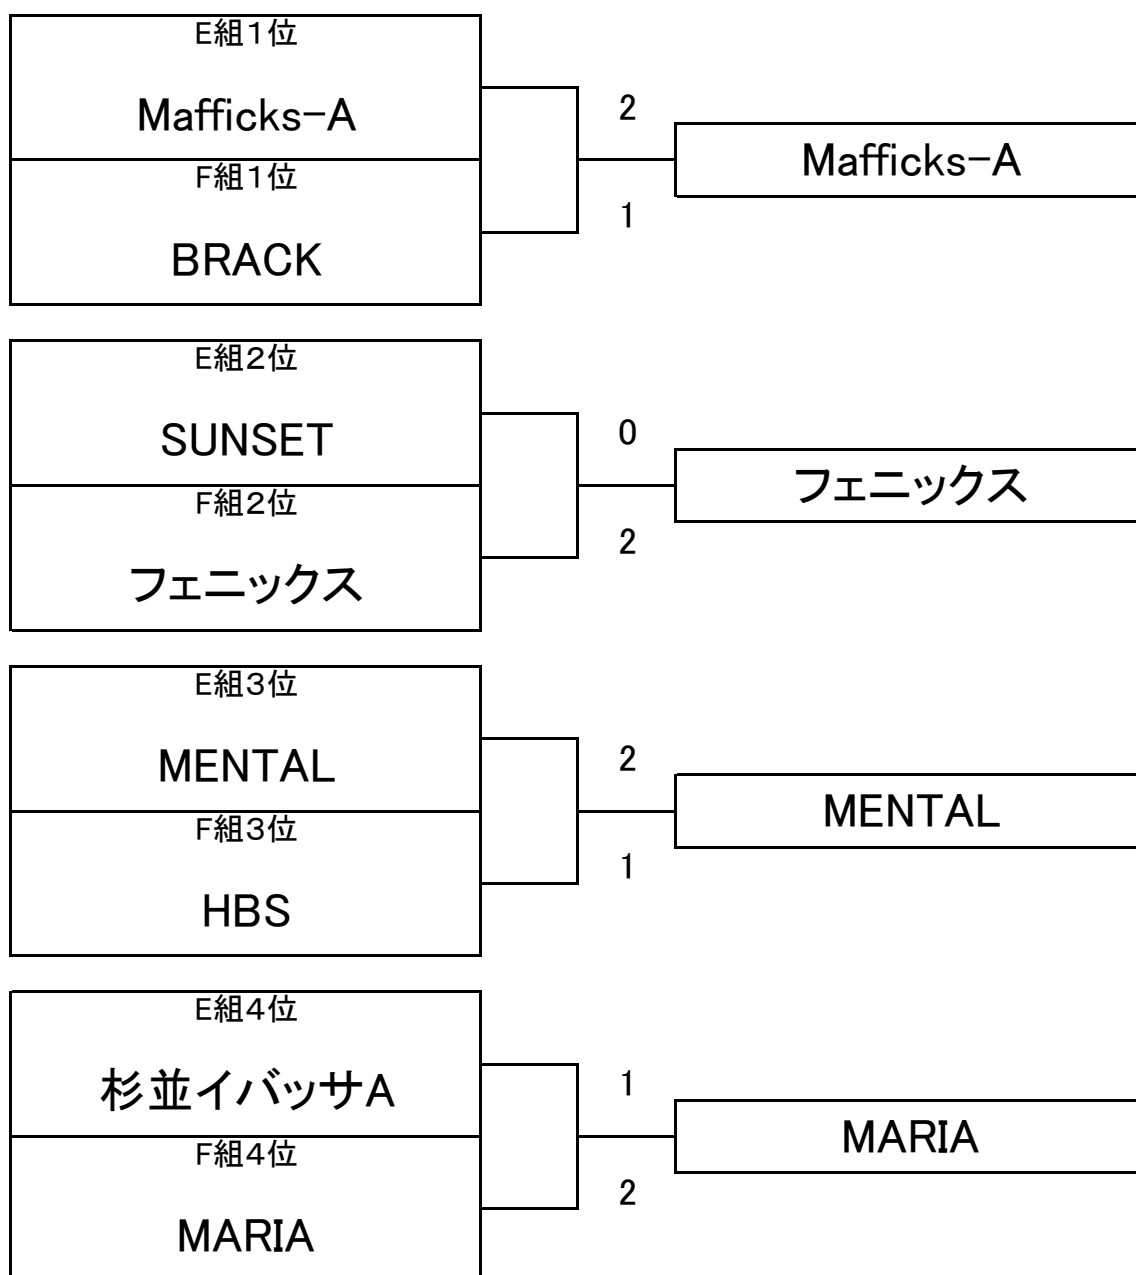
E組1位

Mafficks-A

F組1位

BRACK

2

1

Mafficks-A

E組2位

SUNSET

F組2位

フェニックス

0

2

フェニックス

E組3位

MENTAL

F組3位

HBS

2

1

MENTAL

E組4位

杉並イバッサA

F組4位

MARIA

1

2

MARIA